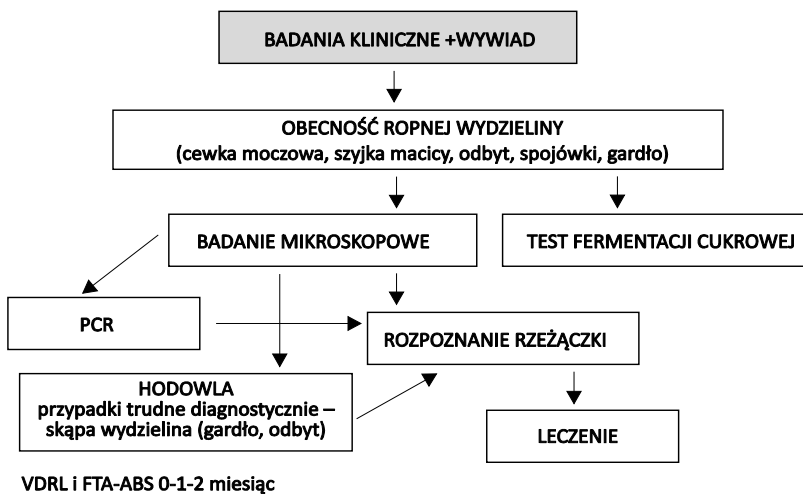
BADANIA KLINICZNE +WYWIAD

OBECNOŚĆ ROPNEJ WYDZIELINY
(cewka moczowa, szyjka macicy, odbyt, spojówki, gardło)

BADANIE MIKROSKOPOWE

TEST FERMENTACJI CUKROWEJ

PCR

ROZPOZNANIE RZEŻĄCZKI

HODOWLA
przypadki trudne diagnostycznie – skąpa wydzielina (gardło, odbyt)

LECZENIE

VDRL i FTA-ABS 0-1-2 miesiąc